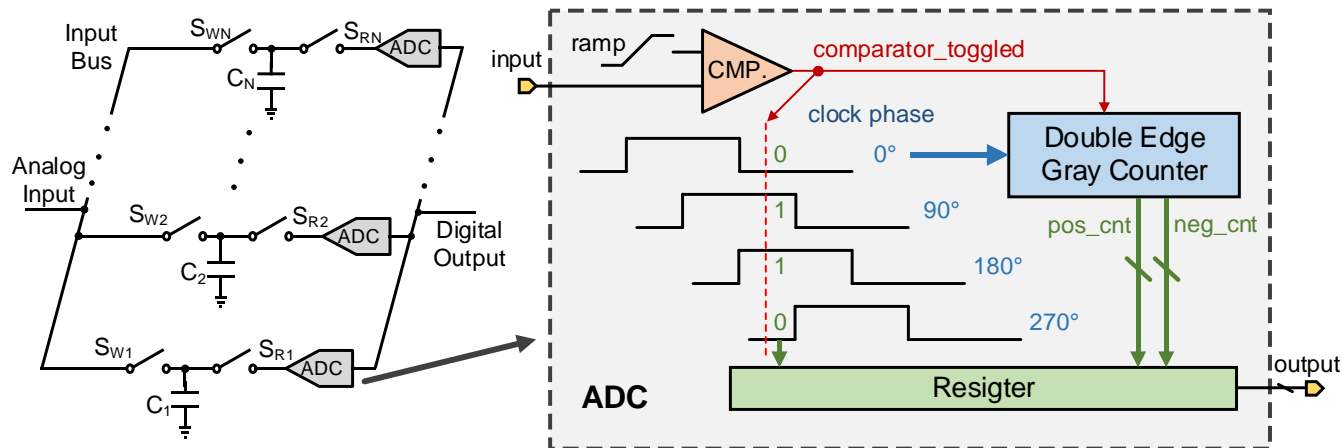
Input Bus

$S_{WN}$

$S_{RN}$

ADC

$C_N$

Analog Input

$S_{W2}$

$S_{R2}$

ADC

$C_2$

Digital Output

$S_{W1}$

$S_{R1}$

ADC

$C_1$

input

ramp

CMP.

comparator_toggled

clock phase

Double Edge Gray Counter

0

0°

1

90°

1

180°

0

270°

pos_cnt

neg_cnt

ADC

Resigter

output